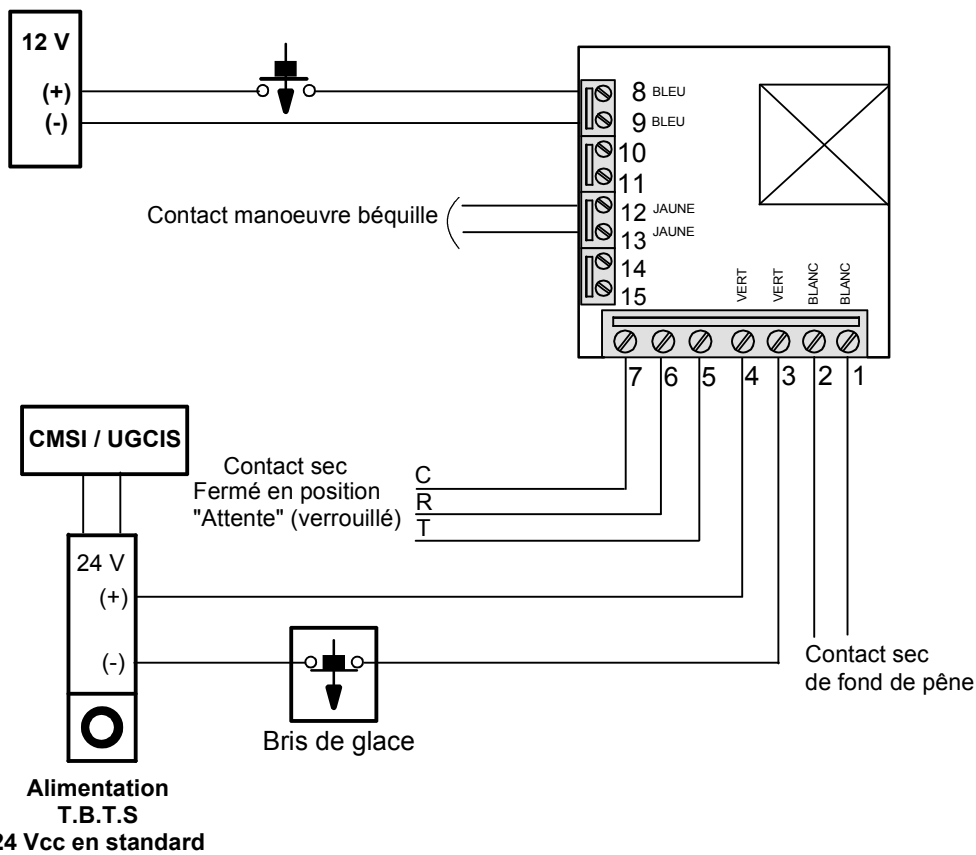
12 V
(+)
(-)

8 BLEU
9 BLEU
10
11
Contact manoeuvre béquille
12 JAUNE
13 JAUNE
14
15

VERT
VERT
BLANC
BLANC

7
6
5
4
3
2
1

CMSI / UGCIS

Contact sec
Fermé en position
"Attente" (verrouillé)
C
R
T

24 V
(+)
(-)

Bris de glace

Contact sec
de fond de pêne

Alimentation
T.B.T.S
24 Vcc en standard